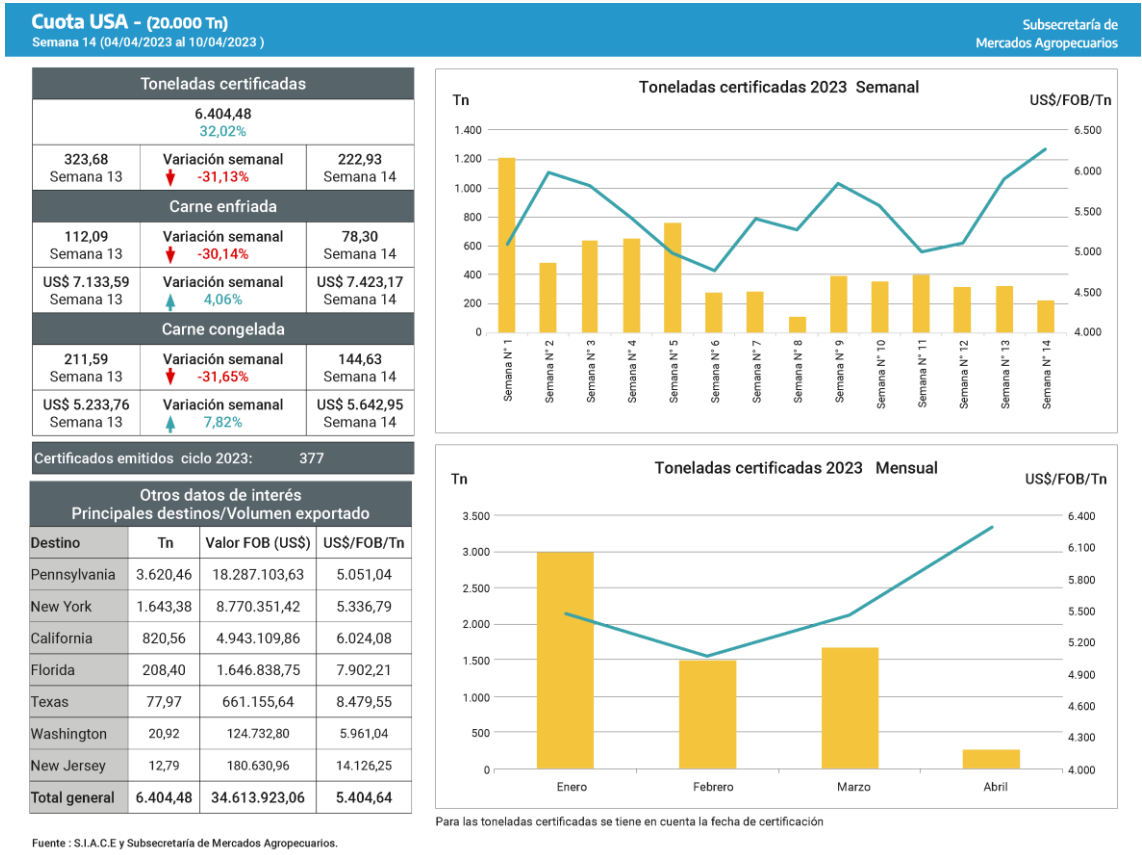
Cuota USA - (20.000 Tn)
Semana 14 (04/04/2023 al 10/04/2023 )

Subsecretaría de
Mercados Agropecuarios

Toneladas certificadas

6.404,48
32,02%

| 323,68 Semana 13 | Variación semanal -31,13% | 222,93 Semana 14 |
|---|---|---|

Carne enfriada

| 112,09 Semana 13 | Variación semanal -30,14% | 78,30 Semana 14 |
|---|---|---|
| US$ 7.133,59 Semana 13 | Variación semanal 4,06% | US$ 7.423,17 Semana 14 |

Carne congelada

| 211,59 Semana 13 | Variación semanal -31,65% | 144,63 Semana 14 |
|---|---|---|
| US$ 5.233,76 Semana 13 | Variación semanal 7,82% | US$ 5.642,95 Semana 14 |

Certificados emitidos ciclo 2023: 377

Otros datos de interés
Principales destinos/Volumen exportado

| Destino | Tn | Valor FOB (US$) | US$/FOB/Tn |
|---|---|---|---|
| Pennsylvania | 3.620,46 | 18.287.103,63 | 5.051,04 |
| New York | 1.643,38 | 8.770.351,42 | 5.336,79 |
| California | 820,56 | 4.943.109,86 | 6.024,08 |
| Florida | 208,40 | 1.646.838,75 | 7.902,21 |
| Texas | 77,97 | 661.155,64 | 8.479,55 |
| Washington | 20,92 | 124.732,80 | 5.961,04 |
| New Jersey | 12,79 | 180.630,96 | 14.126,25 |
| Total general | 6.404,48 | 34.613.923,06 | 5.404,64 |

Toneladas certificadas 2023 Semanal
Tn
US$/FOB/Tn
1.400
1.200
1.000
800
600
400
200
0
6.500
6.000
5.500
5.000
4.500
4.000
Semana N° 1
Semana N° 2
Semana N° 3
Semana N° 4
Semana N° 5
Semana N° 6
Semana N° 7
Semana N° 8
Semana N° 9
Semana N° 10
Semana N° 11
Semana N° 12
Semana N° 13
Semana N° 14

Toneladas certificadas 2023 Mensual
Tn
US$/FOB/Tn
3.500
3.000
2.500
2.000
1.500
1.000
500
0
6.400
6.100
5.800
5.500
5.200
4.900
4.600
4.300
4.000
Enero
Febrero
Marzo
Abril

Para las toneladas certificadas se tiene en cuenta la fecha de certificación

Fuente : S.I.A.C.E y Subsecretaría de Mercados Agropecuarios.